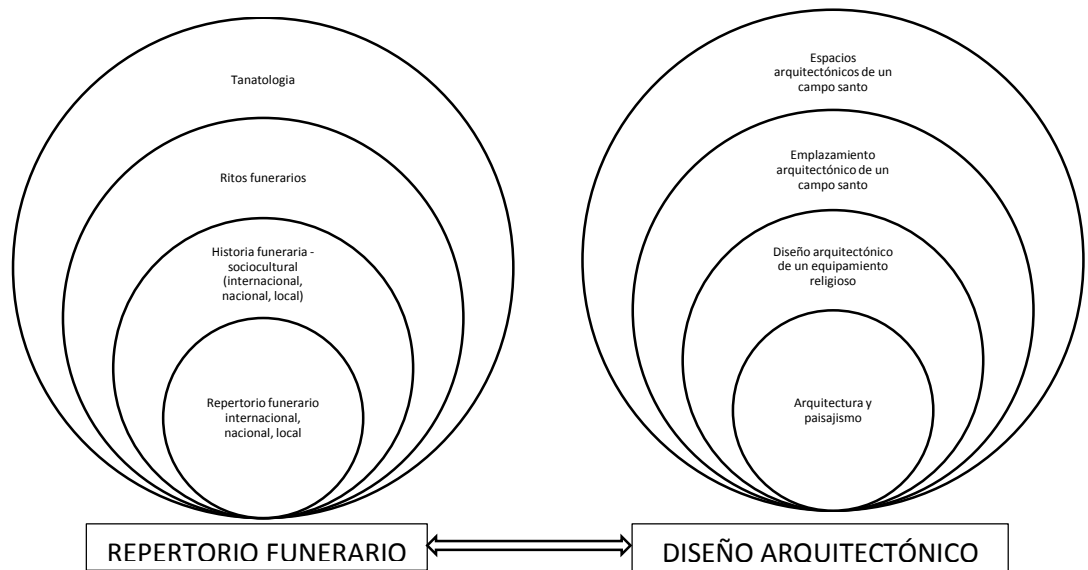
Tanatologia

Ritos funerarios

Historia funeraria - sociocultural (internacional, nacional, local)

Repertorio funerario internacional, nacional, local

Espacios arquitectónicos de un campo santo

Emplazamiento arquitectónico de un campo santo

Diseño arquitectónico de un equipamiento religioso

Arquitectura y paisajismo

REPERTORIO FUNERARIO

DISEÑO ARQUITECTÓNICO